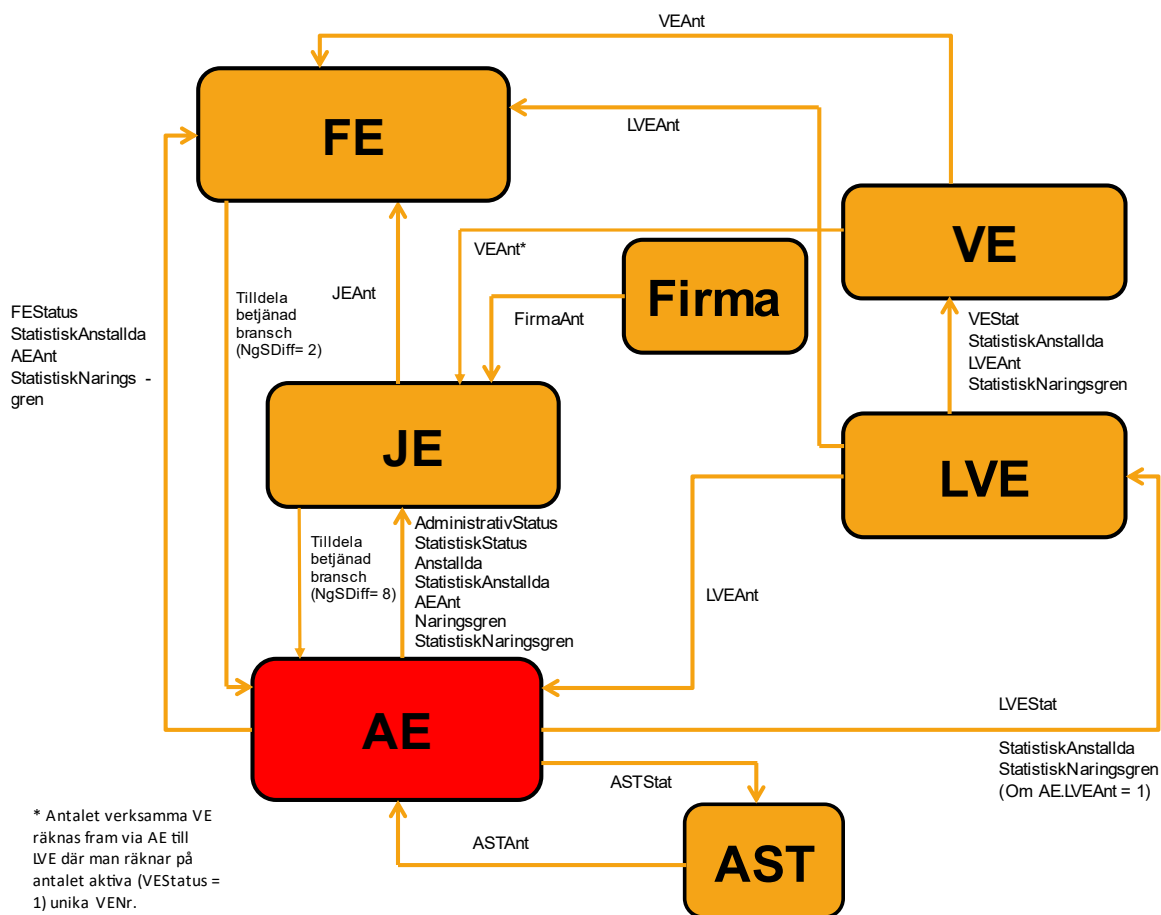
VEAnt

FE

LVEAnt

VE

VEAnt*

Firma

JEAnt

Tilldela betjänad bransch (NgSDiff= 2)

FirmaAnt

VEStat
StatistiskAnstallda
LVEAnt
StatistiskNaringsgren

FEStatus
StatistiskAnstallda
AEAnt
StatistiskNarings - gren

JE

LVE

Tilldela betjänad bransch (NgSDiff= 8)

AdministrativStatus
StatistiskStatus
Anstallda
StatistiskAnstallda
AEAnt
Naringsgren
StatistiskNaringsgren

LVEAnt

AE

LVEStat

StatistiskAnstallda
StatistiskNaringsgren
(Om AE.LVEAnt = 1)

ASTStat

\* Antalet verksamma VE räknas fram via AE till LVE där man räknar på antalet aktiva (VEStatus = 1) unika VENr.

ASTAnt

AST